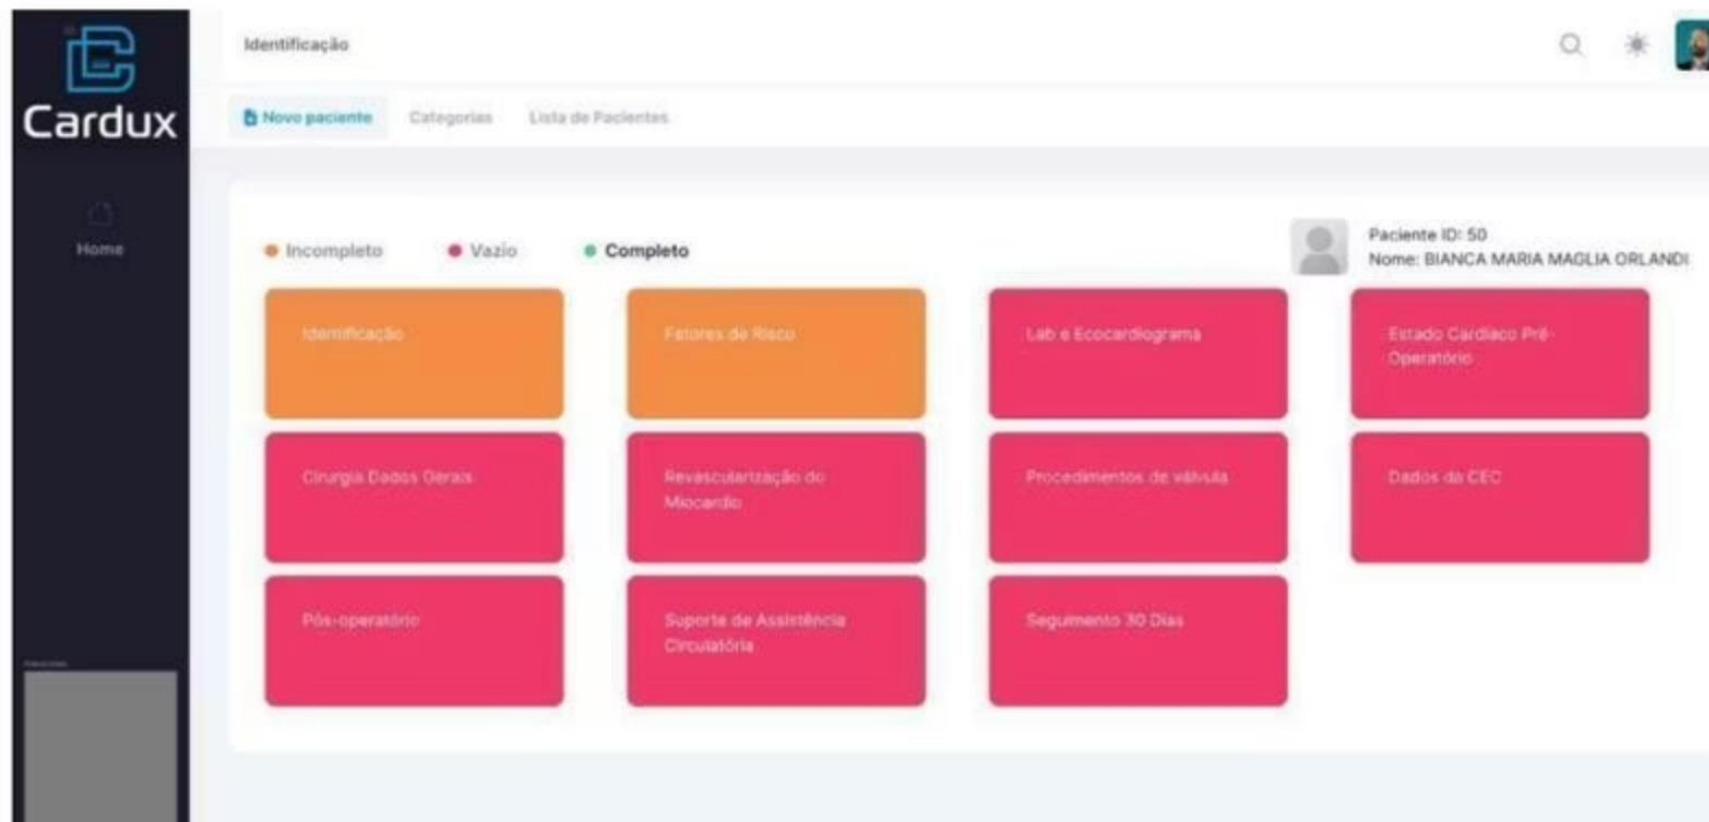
Cardux

Home

Identificação

Novo paciente Categorias Lista de Pacientes

Incompleto Vazio Completo

Paciente ID: 50
Nome: BIANCA MARIA MAGLIA ORLANDI

Identificação

Fatores de Risco

Lab e Ecocardiograma

Estado Cardíaco Pré-Operatório

Cirurgia Dados Gerais

Revascularização do Miocardio

Procedimentos de válvula

Dados da CEC

Pós-operatório

Suporte de Assistência Circulatória

Seguimento 30 Dias